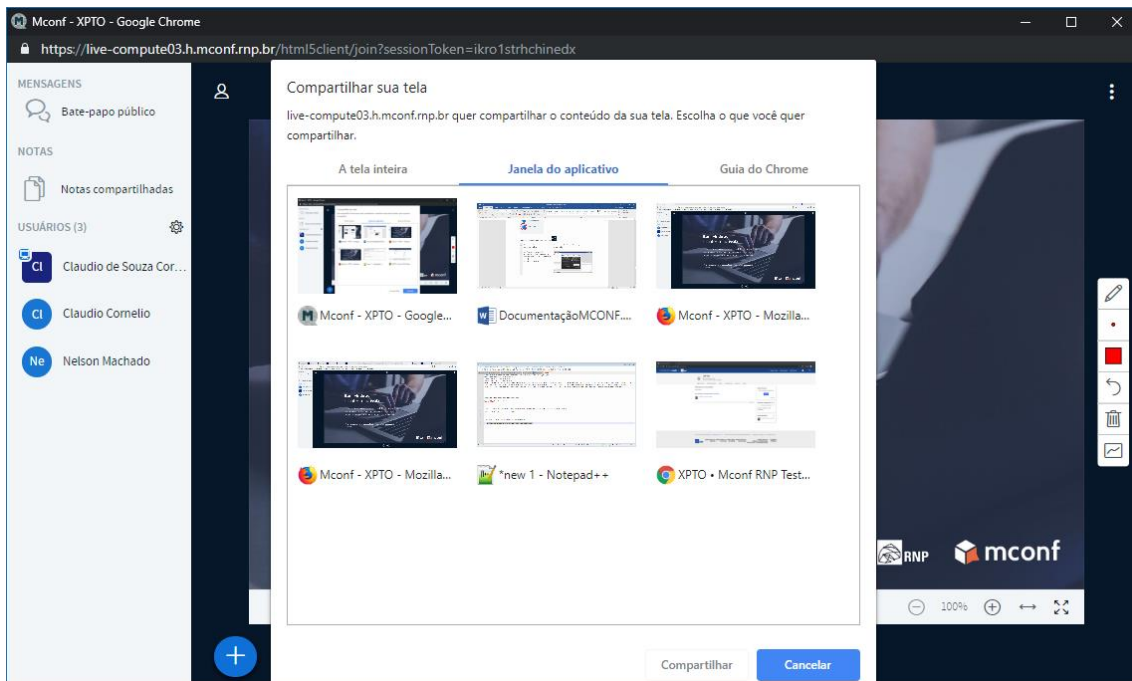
Mconf - XPTO - Google Chrome

https://live-compute03.h.mconf.rnp.br/html5client/join?sessionToken=ikro1strhchinedx

MENSAGENS

Bate-papo público

NOTAS

Notas compartilhadas

USUÁRIOS (3)

CI Claudio de Souza Cor...

CI Claudio Cornelio

Ne Nelson Machado

Compartilhar sua tela

live-compute03.h.mconf.rnp.br quer compartilhar o conteúdo da sua tela. Escolha o que você quer compartilhar.

A tela inteira

Janela do aplicativo

Guia do Chrome

Mconf - XPTO - Google...

DocumentaçãoMCONF....

Mconf - XPTO - Mozilla...

Mconf - XPTO - Mozilla...

*new 1 - Notepad++

XPTO • Mconf RNP Test...

Compartilhar

Cancelar

RNP

mconf

100%